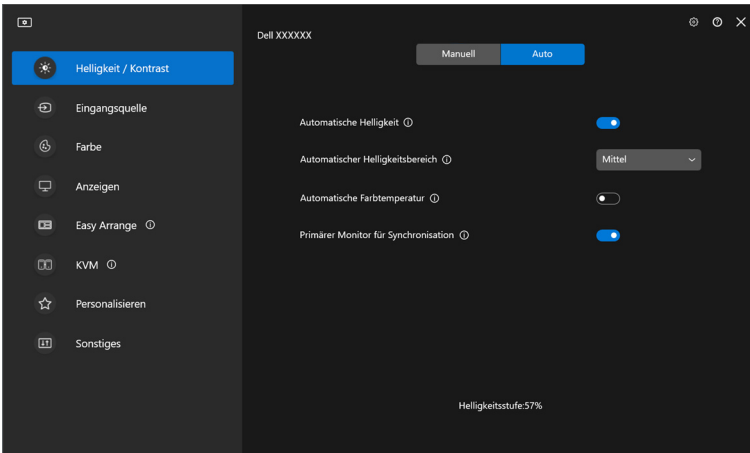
Helligkeit / Kontrast

Eingangsquelle

Farbe

Anzeigen

Easy Arrange ⓘ

KVM ⓘ

Personalisieren

Sonstiges

Dell XXXXXX

Manuell

Auto

Automatische Helligkeit ⓘ

Automatischer Helligkeitsbereich ⓘ

Mittel

Automatische Farbtemperatur ⓘ

Primärer Monitor für Synchronisation ⓘ

Helligkeitsstufe:57%